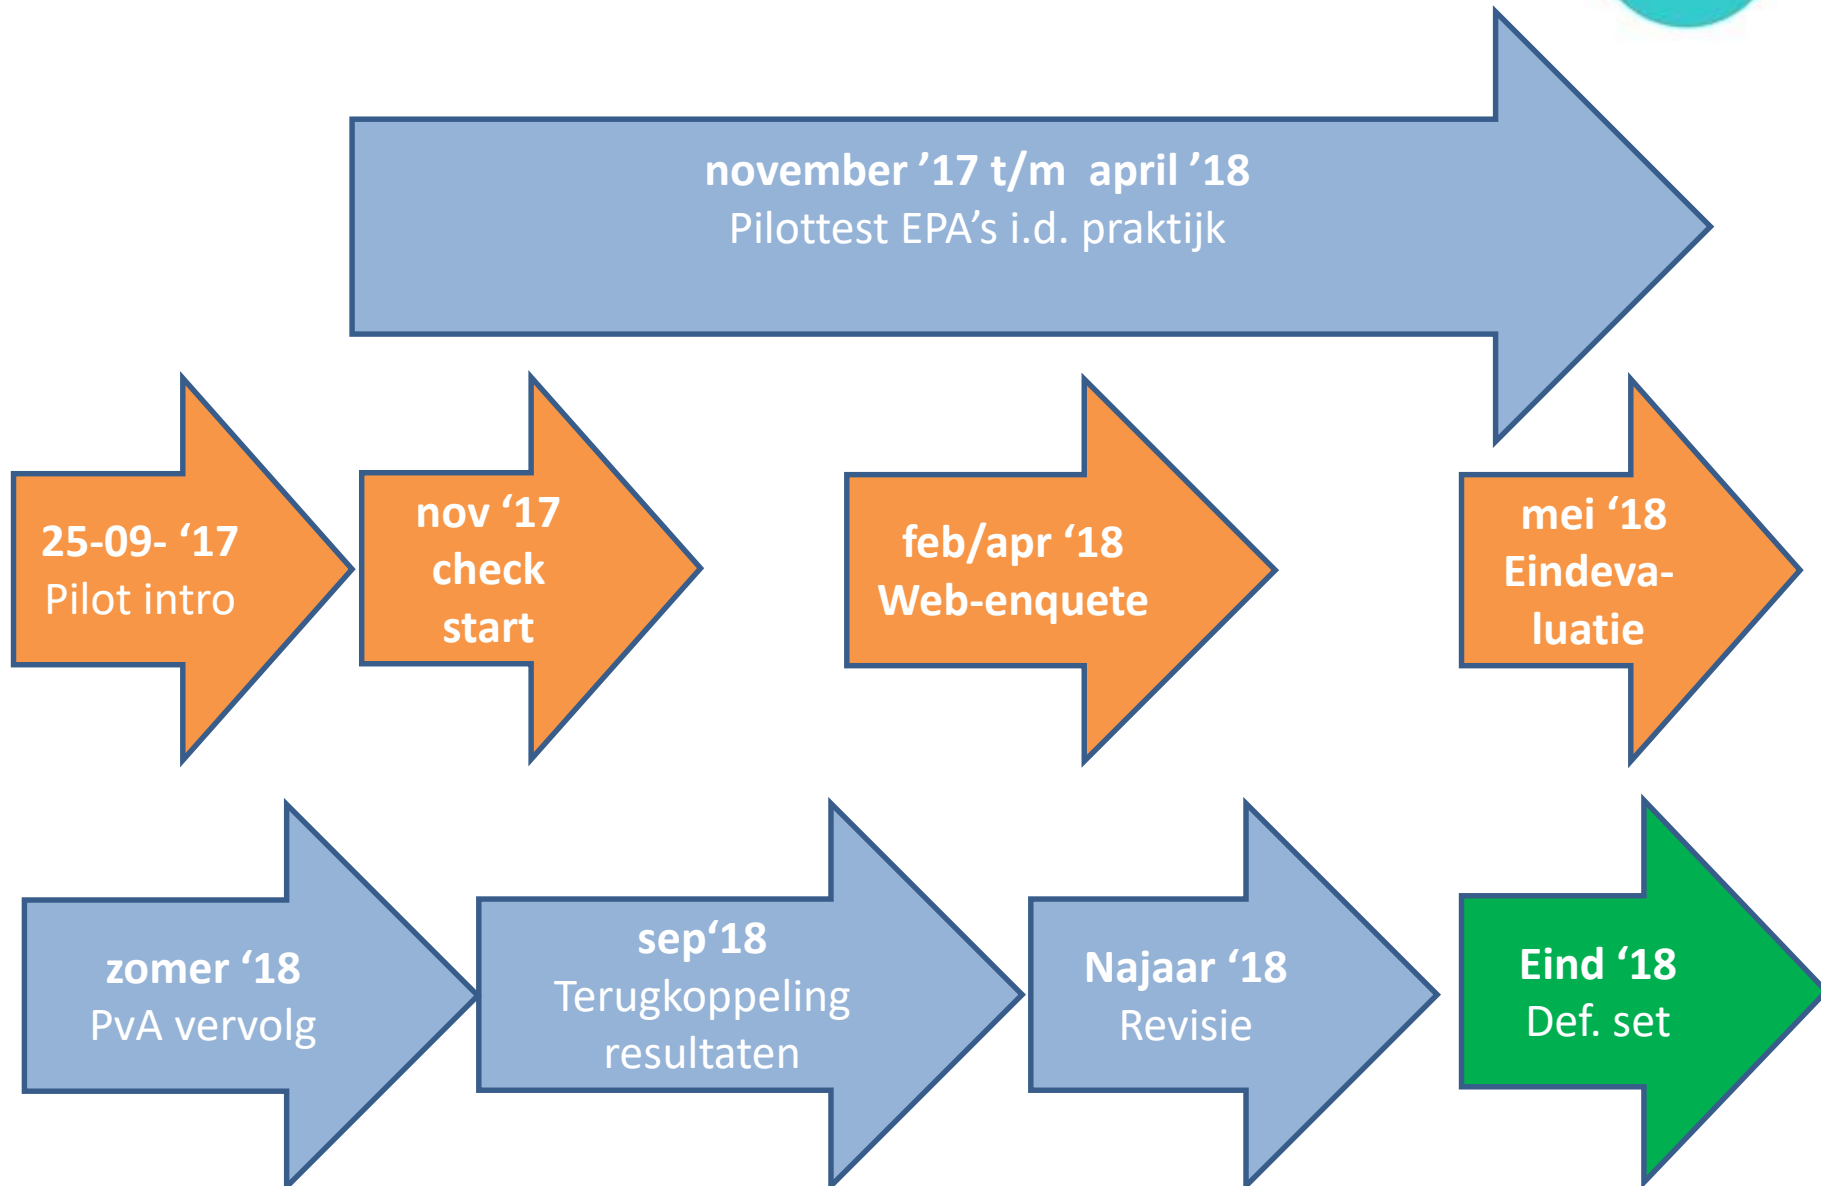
november ’17 t/m april ’18
Pilottest EPA’s i.d. praktijk

25-09- ‘17
Pilot intro

nov ‘17
check
start

feb/apr ‘18
Web-enquete

mei ‘18
Eindeva-
luatie

zomer ‘18
PvA vervolg

sep‘18
Terugkoppeling
resultaten

Najaar ‘18
Revisie

Eind ‘18
Def. set